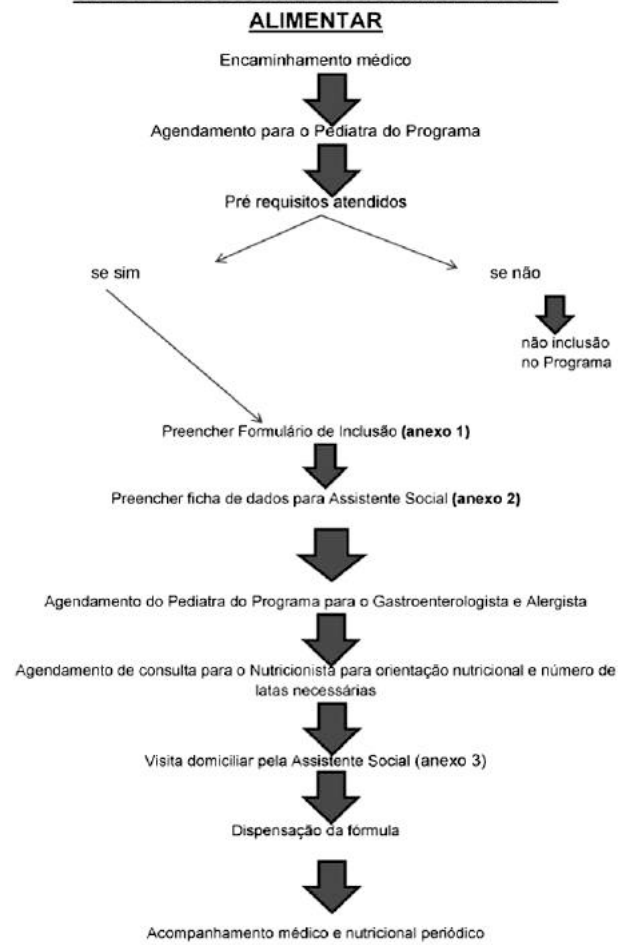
ALIMENTAR

Encaminhamento médico

Agendamento para o Pediatra do Programa

Pré requisitos atendidos

se sim

se não

não inclusão no Programa

Preencher Formulário de Inclusão **(anexo 1)**

Preencher ficha de dados para Assistente Social **(anexo 2)**

Agendamento do Pediatra do Programa para o Gastroenterologista e Alergista

Agendamento de consulta para o Nutricionista para orientação nutricional e número de latas necessárias

Visita domiciliar pela Assistente Social (anexo 3)

Dispensação da fórmula

Acompanhamento médico e nutricional periódico